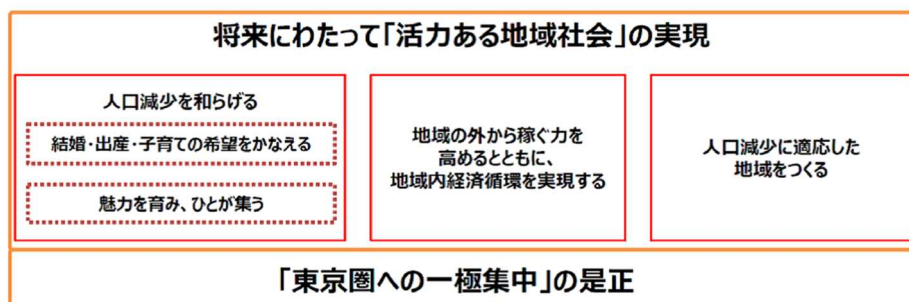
将来にわたって「活力ある地域社会」の実現

人口減少を和らげる

結婚・出産・子育ての希望をかなえる

魅力を育み、ひとが集う

地域の外から稼ぐ力を高めるとともに、地域内経済循環を実現する

人口減少に適応した地域をつくる

「東京圏への一極集中」の是正